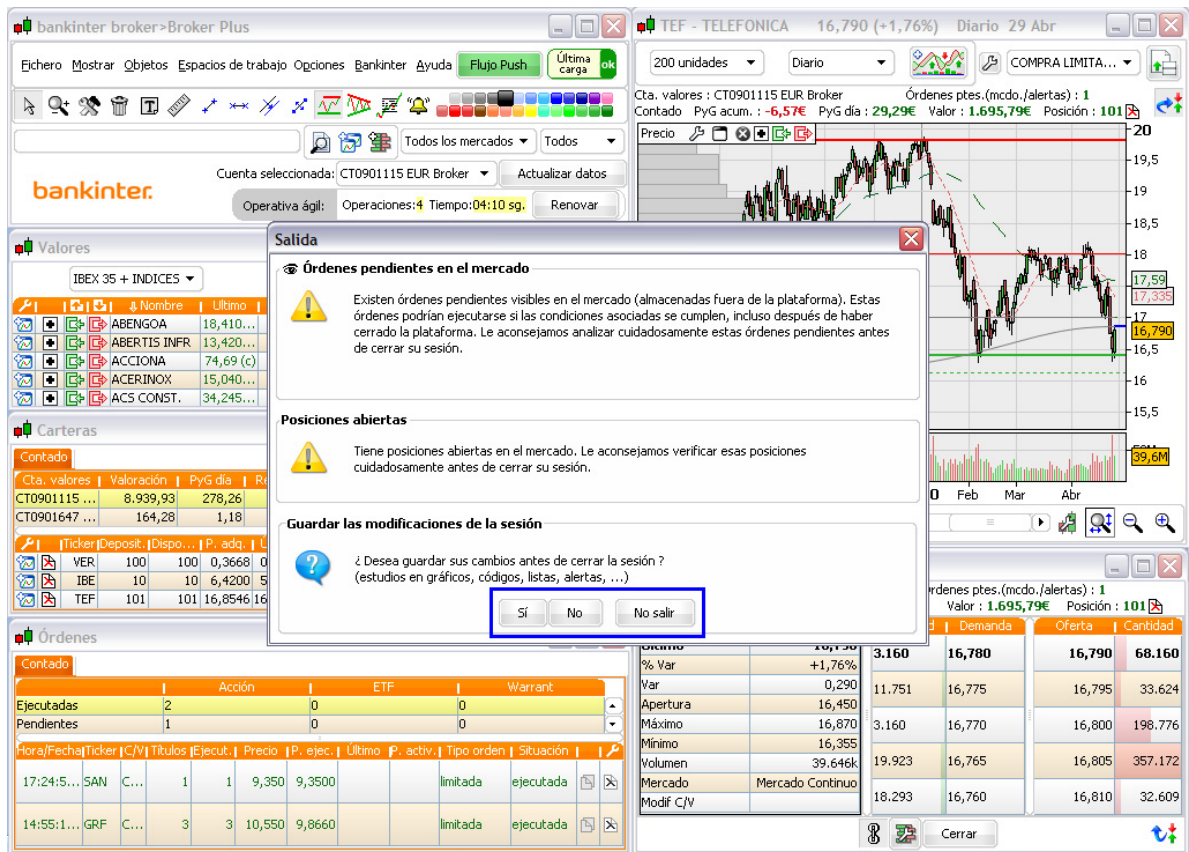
bankinter broker>Broker Plus

Fichero Mostrar Objetos Espacios de trabajo Opciones Bankinter Ayuda Flujo Push Última carga ok

Todos los mercados Todos

bankinter.

Cuenta seleccionada: CT0901115 EUR Broker Actualizar datos

Operativa ágil: Operaciones: 4 Tiempo: 04:10 sg. Renovar

Valores

IBEX 35 + INDICES

| | Nombre | Ultimo |
|---|---|---|
| | ABENGOA | 18,410... |
| | ABERTIS INFR | 13,420... |
| | ACCIONA | 74,69 (c) |
| | ACERINOX | 15,040... |
| | ACS CONST. | 34,245... |

Carteras

Contado

| Cta. valores | Valoración | PyG día |
|---|---|---|
| CT0901115 ... | 8.939,93 | 278,26 |
| CT0901647 ... | 164,28 | 1,18 |

| Ticker | Deposit. | Dispo... | P. adq. |
|---|---|---|---|
| VER | 100 | 100 | 0,3668 |
| IBE | 10 | 10 | 6,4200 |
| TEF | 101 | 101 | 16,8546 |

Órdenes

Contado

| | Acción | ETF | Warrant |
|---|---|---|---|
| Ejecutadas | 2 | 0 | 0 |
| Pendientes | 1 | 0 | 0 |

| Hora/Fecha | Ticker | C/V | Títulos | Ejecut. | Precio | P. ejec. | Último | P. activ. | Tipo orden | Situación |
|---|---|---|---|---|---|---|---|---|---|---|
| 17:24:5... | SAN | C... | 1 | 1 | 9,350 | 9,3500 | | | limitada | ejecutada |
| 14:55:1... | GRF | C... | 3 | 3 | 10,550 | 9,8660 | | | limitada | ejecutada |

TEF - TELEFONICA 16,790 (+1,76%) Diario 29 Abr

200 unidades Diario COMPRA LIMITA...

Cta. valores : CT0901115 EUR Broker Órdenes ptes.(mcdo./alertas) : 1
Contado PyG acum. : -6,57€ PyG día : 29,29€ Valor : 1.695,79€ Posición : 101

Precio

20 19,5 19 18,5 18 17,59 17,335 17 16,790 16,5 16 15,5 39,6M

0 Feb Mar Abr

Salida

Órdenes pendientes en el mercado

Existen órdenes pendientes visibles en el mercado (almacenadas fuera de la plataforma). Estas órdenes podrían ejecutarse si las condiciones asociadas se cumplen, incluso después de haber cerrado la plataforma. Le aconsejamos analizar cuidadosamente estas órdenes pendientes antes de cerrar su sesión.

Posiciones abiertas

Tiene posiciones abiertas en el mercado. Le aconsejamos verificar esas posiciones cuidadosamente antes de cerrar su sesión.

Guardar las modificaciones de la sesión

¿ Desea guardar sus cambios antes de cerrar la sesión ?
(estudios en gráficos, códigos, listas, alertas, ...)

Sí No No salir

rdenes ptes.(mcdo./alertas) : 1
Valor : 1.695,79€ Posición : 101

| | |
|---|---|
| % Var | +1,76% |
| Var | 0,290 |
| Apertura | 16,450 |
| Máximo | 16,870 |
| Mínimo | 16,355 |
| Volumen | 39.646k |
| Mercado | Mercado Continuo |
| Modif C/V | |

| | Demanda | Oferta | Cantidad |
|---|---|---|---|
| 3.160 | 16,780 | 16,790 | 68.160 |
| 11.751 | 16,775 | 16,795 | 33.624 |
| 3.160 | 16,770 | 16,800 | 198.776 |
| 19.923 | 16,765 | 16,805 | 357.172 |
| 18.293 | 16,760 | 16,810 | 32.609 |

Cerrar